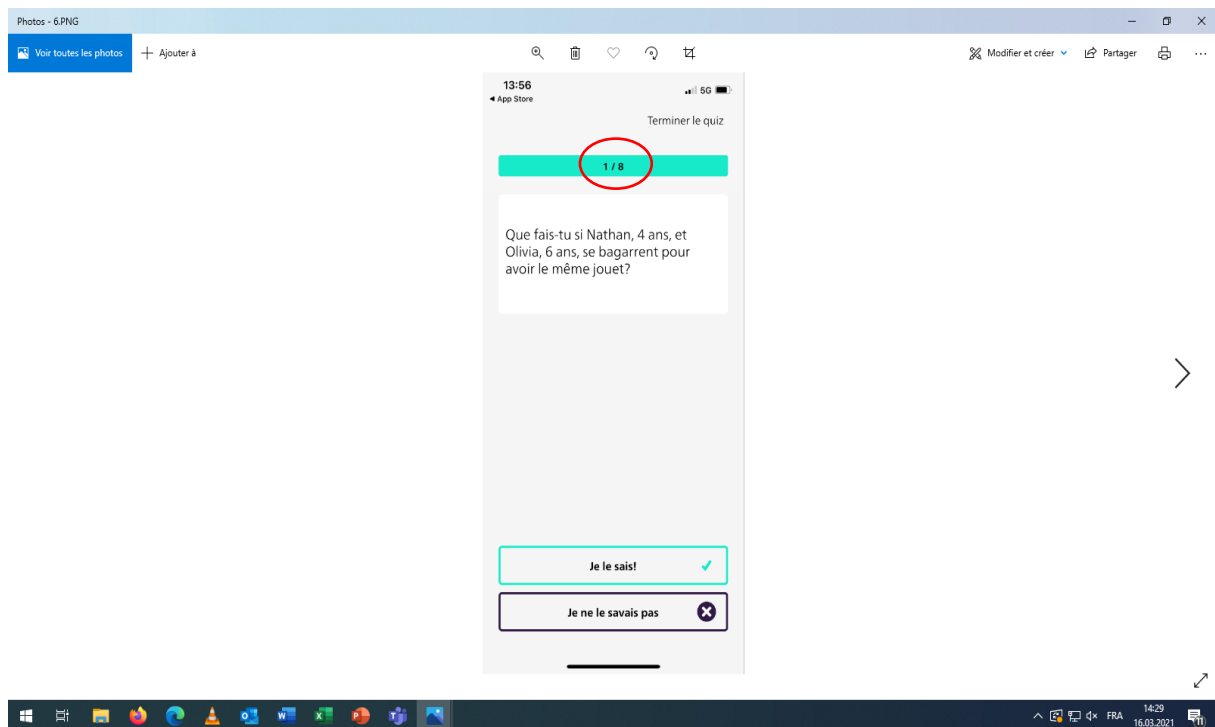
Photos - 6.PNG

Voir toutes les photos
Ajouter à

Modifier et créer
Partager

13:56
◂ App Store
5G

Terminer le quiz

1 / 8

Que fais-tu si Nathan, 4 ans, et Olivia, 6 ans, se bagarrent pour avoir le même jouet?

Je le sais!

Je ne le savais pas

FRA
14:29
16.03.2021